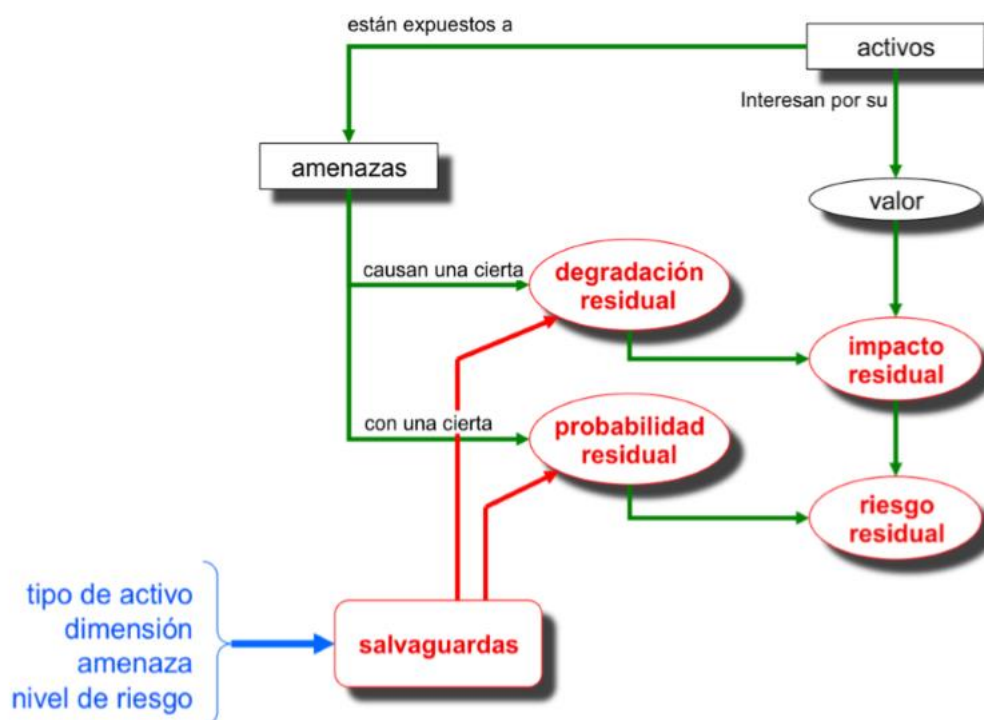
están expuestos a

activos

Interesan por su

amenazas

valor

causan una cierta

degradación residual

impacto residual

con una cierta

probabilidad residual

riesgo residual

tipo de activo
dimensión
amenaza
nivel de riesgo

salvaguardas